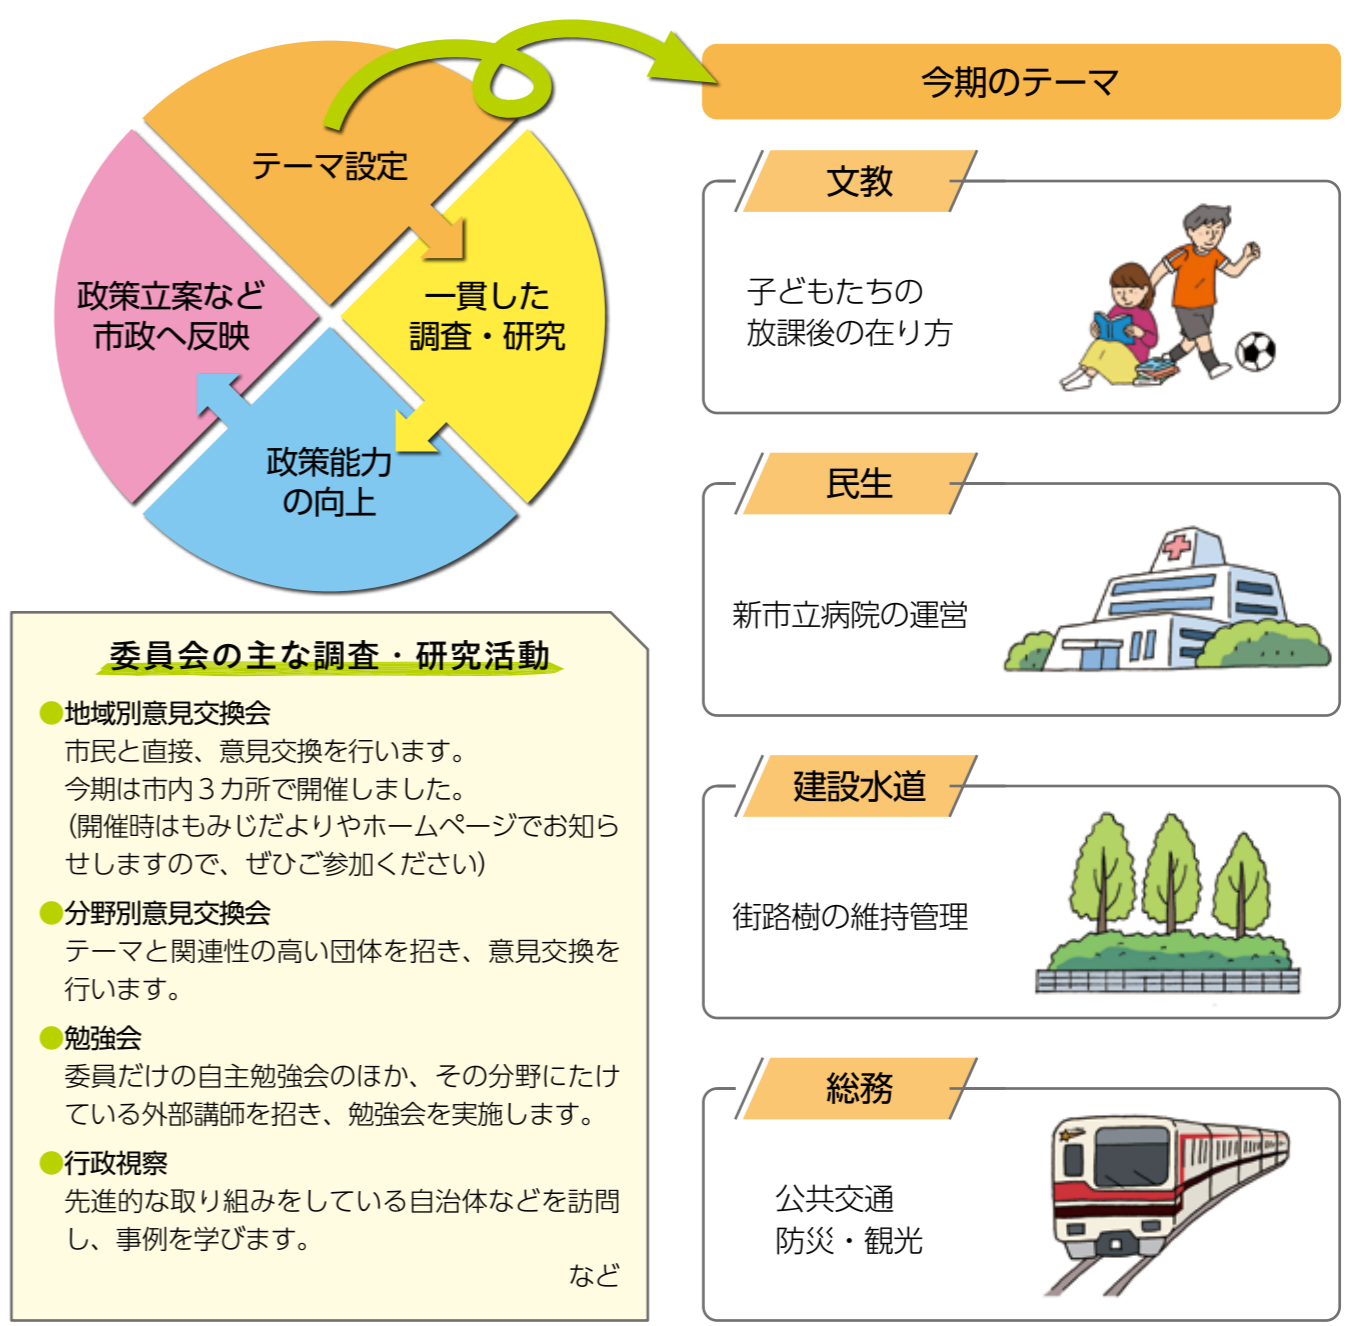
テーマ設定

一貫した
調査・研究

政策能力
の向上

政策立案など
市政へ反映

今期のテーマ

文教

子どもたちの
放課後の在り方

民生

新市立病院の運営

建設水道

街路樹の維持管理

総務

公共交通
防災・観光

委員会の主な調査・研究活動

●地域別意見交換会
市民と直接、意見交換を行います。
今期は市内3カ所で開催しました。
(開催時はもみじだよりやホームページでお知らせしますので、ぜひご参加ください)

●分野別意見交換会
テーマと関連性の高い団体を招き、意見交換を行います。

●勉強会
委員だけの自主勉強会のほか、その分野にたけている外部講師を招き、勉強会を実施します。

●行政視察
先進的な取り組みをしている自治体などを訪問し、事例を学びます。

など